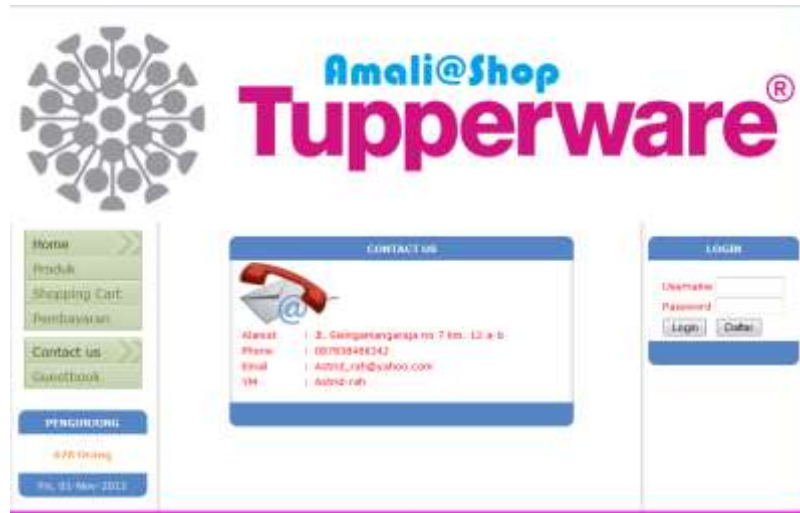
Amali@Shop
Tupperware®

Home
Produk
Shopping Cart
Pembayaran

Contact us
Guestbook

PENGUNJUNG
676 Orang
Fri, 01-Nov-2013

CONTACT US

| Alamat | : Jl. Sisingamangaraja no 7 km. 12 a-b |
|---|---|
| Phone | : 087838488342 |
| Email | : Astrid_rah@yahoo.com |
| YM | : Astrid-rah |

LOGIN
Username
Password
Login Daftar